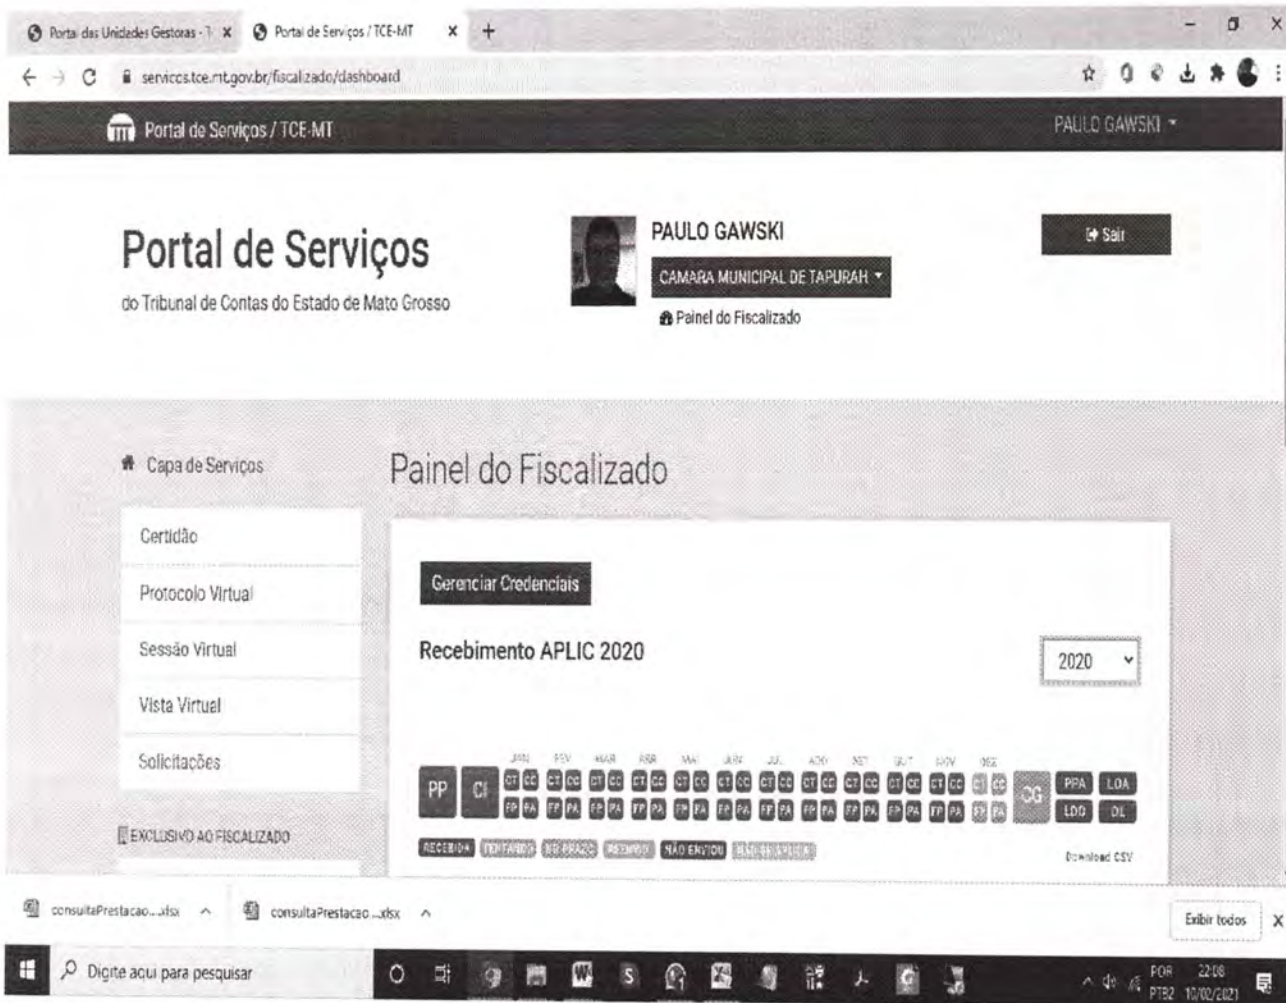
Portal das Unidades Gestoras - T ×
Portal de Serviços / TCE-MT ×
+

servicos.tce.mt.gov.br/fiscalizado/dashboard

Portal de Serviços / TCE-MT
PAULO GAWSKI

Portal de Serviços
do Tribunal de Contas do Estado de Mato Grosso

PAULO GAWSKI
CAMARA MUNICIPAL DE TAPURAH
Painel do Fiscalizado

Sair

Capa de Serviços

Certidão
Protocolo Virtual
Sessão Virtual
Vista Virtual
Solicitações

EXCLUSIVO AO FISCALIZADO

Painel do Fiscalizado

Gerenciar Credenciais

Recebimento APLIC 2020

2020

JAN FEV MAR ABR MAI JUN JUL AGO SET OUT NOV DEZ

PP CI CT CC CT CC CT CC CT CC CT CC CT CC CT CC CT CC CT CC CT CC CT CC CT CC CG PPA LOA
FP PA FP PA FP PA FP PA FP PA FP PA FP PA FP PA FP PA FP PA FP PA FP PA LDO DL

RECEBIDA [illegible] NO PRAZO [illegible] NÃO ENVIOU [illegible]

Download CSV

consultaPrestacao....xlsx
consultaPrestacao....xlsx
Exibir todos

Digite aqui para pesquisar

POR PTB2 22:08 10/02/2021